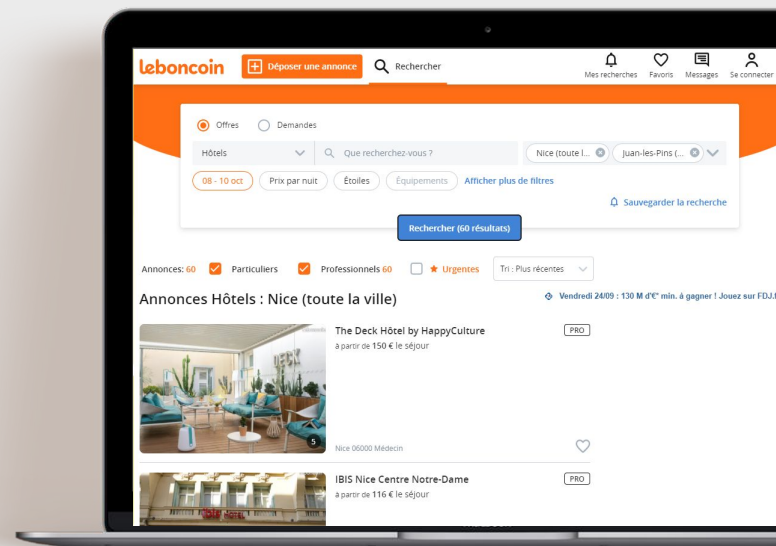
leboncoin
Déposer une annonce
Rechercher
Mes recherches
Favoris
Messages
Se connecter

Offres
Demandes
Hôtels
Que recherchez-vous ?
Nice (toute l...
Juan-les-Pins (...
08 - 10 oct
Prix par nuit
Étoiles
Équipements
Afficher plus de filtres
Sauvegarder la recherche
Rechercher (60 résultats)

Annonces: 60
Particuliers
Professionnels 60
Urgentes
Tri : Plus récentes

Annonces Hôtels : Nice (toute la ville)
Vendredi 24/09 : 130 M d'€* min. à gagner ! Jouez sur FDJ.f

The Deck Hôtel by HappyCulture
PRO
à partir de 150 € le séjour
5
Nice 06000 Médecin

IBIS Nice Centre Notre-Dame
PRO
à partir de 116 € le séjour